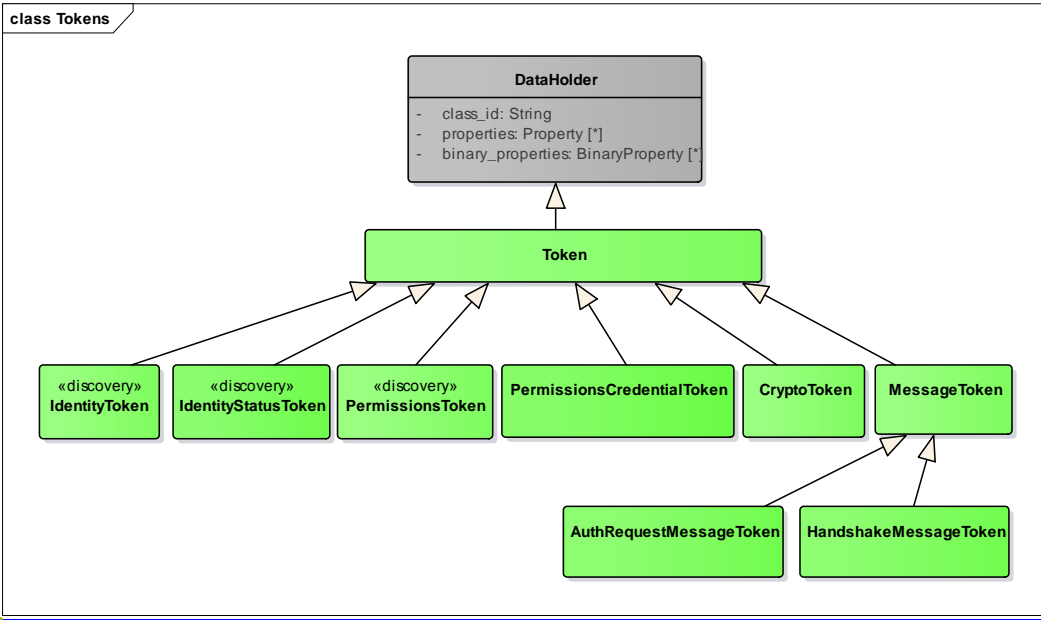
class Tokens

DataHolder

- class_id: String
- properties: Property [*]
- binary_properties: BinaryProperty [*]

Token

«discovery»
IdentityToken

«discovery»
IdentityStatusToken

«discovery»
PermissionsToken

PermissionsCredentialToken

CryptoToken

MessageToken

AuthRequestMessageToken

HandshakeMessageToken